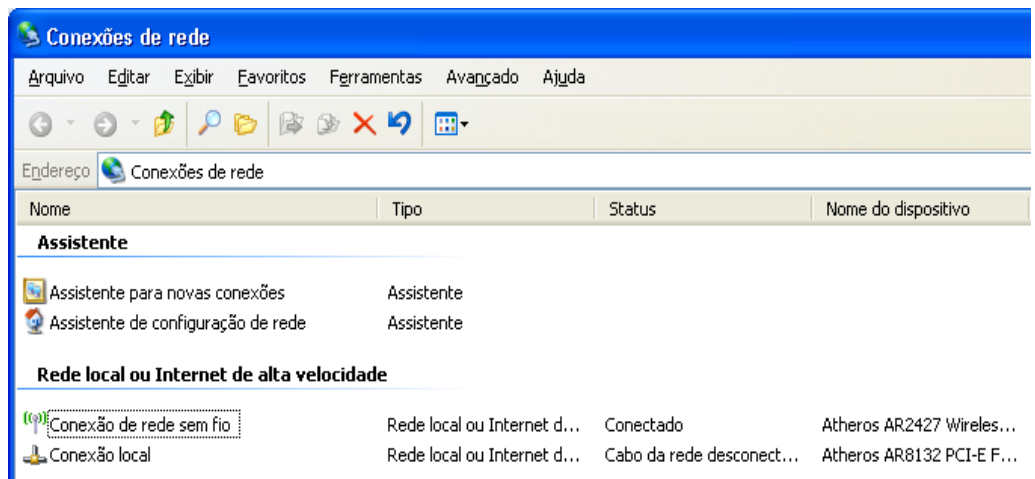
Conexões de rede

Arquivo Editar Exibir Favoritos Ferramentas Avançado Ajuda

Endereço Conexões de rede

| Nome | Tipo | Status | Nome do dispositivo |
|---|---|---|---|
| **Assistente** | | | |
| Assistente para novas conexões | Assistente | | |
| Assistente de configuração de rede | Assistente | | |
| **Rede local ou Internet de alta velocidade** | | | |
| Conexão de rede sem fio | Rede local ou Internet d... | Conectado | Atheros AR2427 Wireles... |
| Conexão local | Rede local ou Internet d... | Cabo da rede desconect... | Atheros AR8132 PCI-E F... |